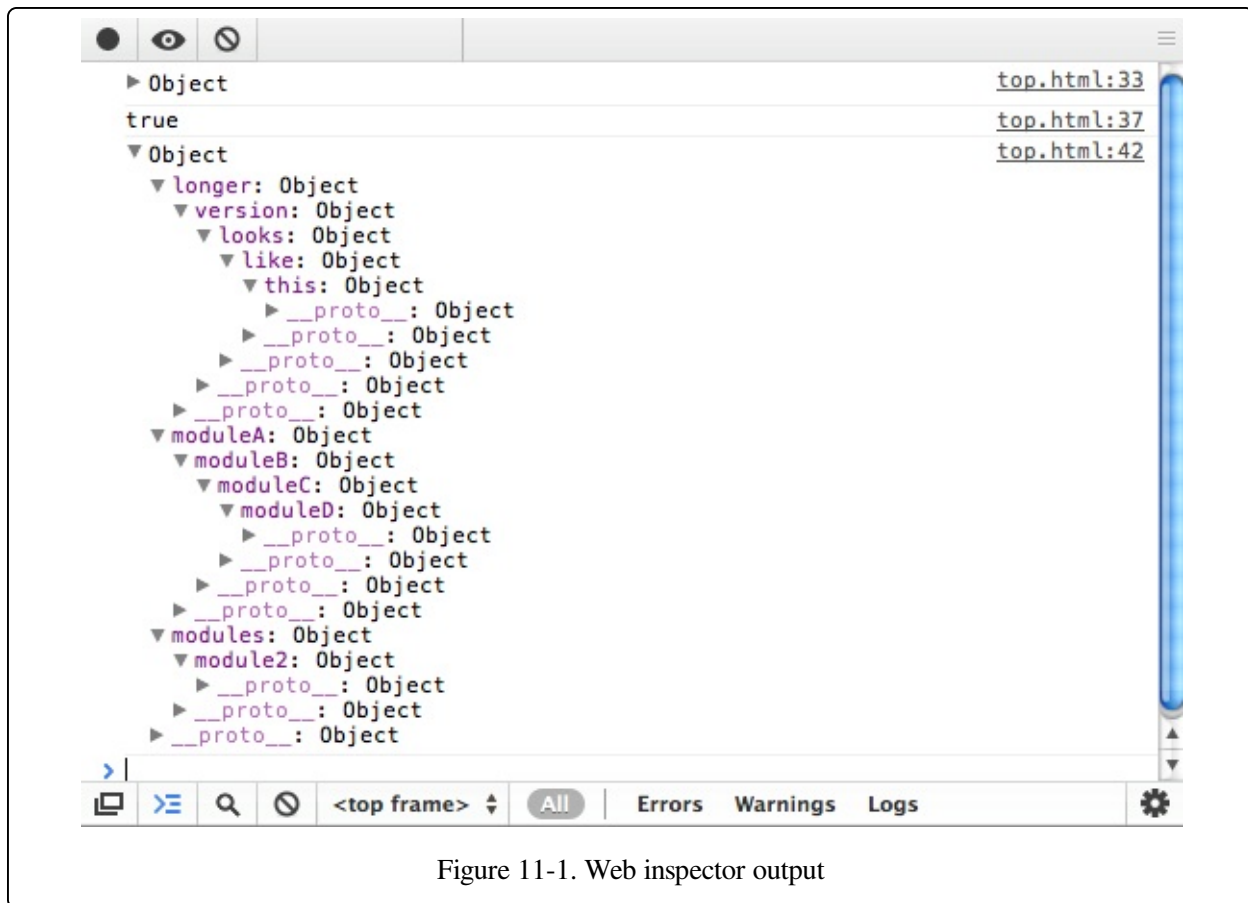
▶ Object top.html:33
true top.html:37
▼ Object top.html:42
▼ longer: Object
▼ version: Object
▼ looks: Object
▼ like: Object
▼ this: Object
▶ \_\_proto\_\_: Object
▶ \_\_proto\_\_: Object
▶ \_\_proto\_\_: Object
▶ \_\_proto\_\_: Object
▶ \_\_proto\_\_: Object
▼ moduleA: Object
▼ moduleB: Object
▼ moduleC: Object
▼ moduleD: Object
▶ \_\_proto\_\_: Object
▶ \_\_proto\_\_: Object
▶ \_\_proto\_\_: Object
▶ \_\_proto\_\_: Object
▼ modules: Object
▼ module2: Object
▶ \_\_proto\_\_: Object
▶ \_\_proto\_\_: Object
▶ \_\_proto\_\_: Object
>
<top frame> All Errors Warnings Logs

Figure 11-1. Web inspector output